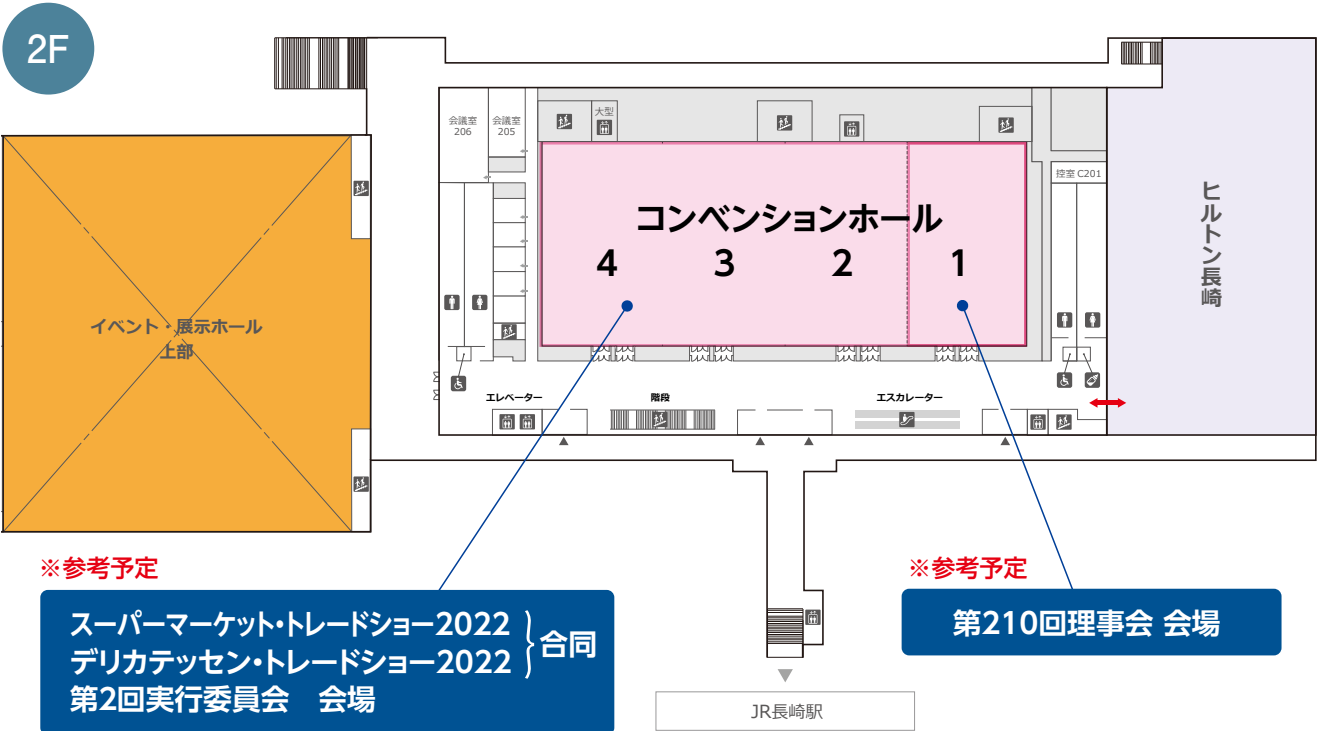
2F

会議室 206

会議室 205

大型

控室 C201

ヒルトン長崎

コンベンションホール

4 3 2 1

イベント・展示ホール上部

エレベーター

階段

エスカレーター

※参考予定

スーパーマーケット・トレードショー2022
デリカテッセン・トレードショー2022
第2回実行委員会　会場

合同

※参考予定

第210回理事会 会場

JR長崎駅